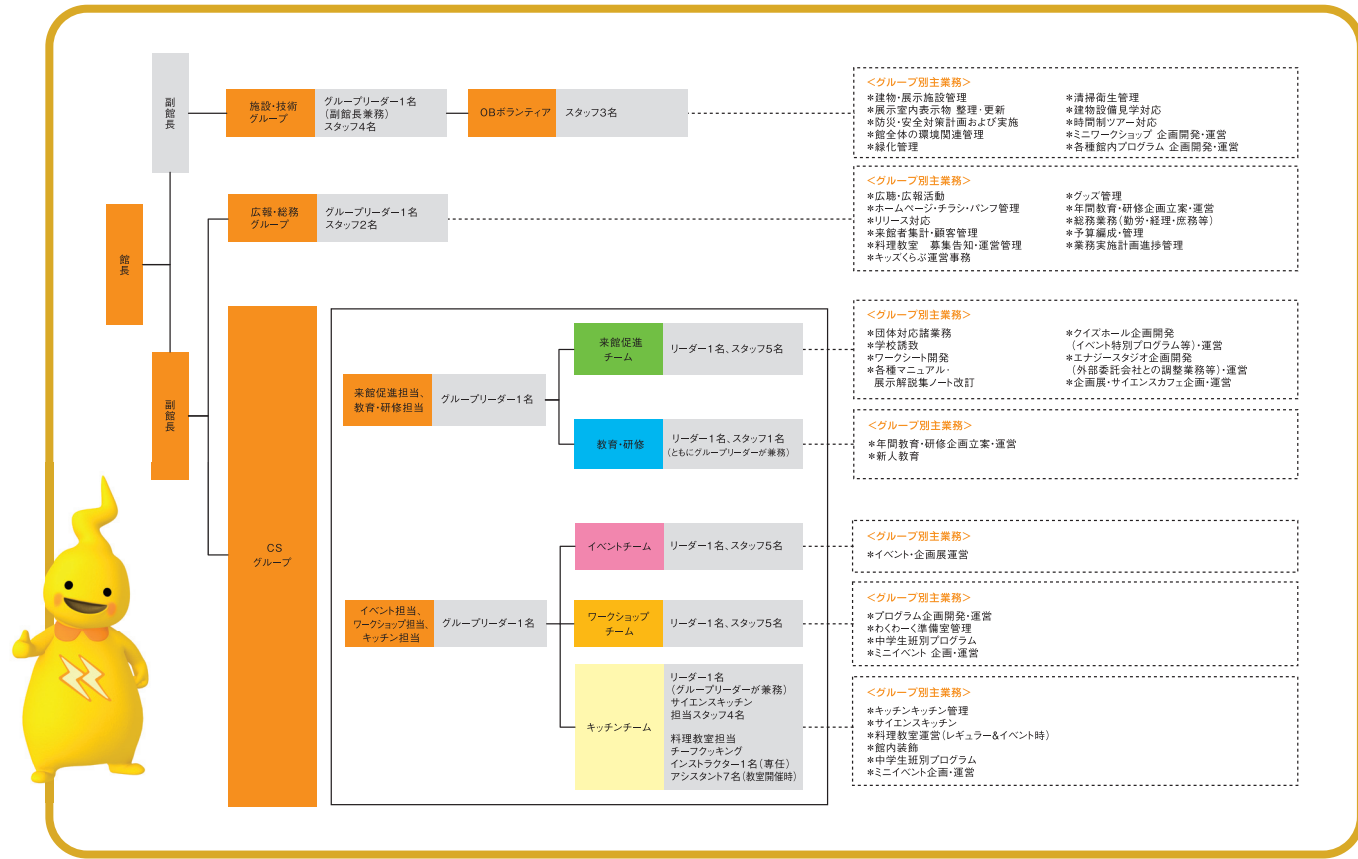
館長

副館長

施設・技術グループ
グループリーダー1名（副館長兼務）スタッフ4名

OBボランティア
スタッフ3名

<グループ別主業務>
＊建物・展示施設管理
＊展示室内表示物 整理・更新
＊防災・安全対策計画および実施
＊館全体の環境関連管理
＊緑化管理
＊清掃衛生管理
＊建物設備見学対応
＊時間制ツアー対応
＊ミニワークショップ 企画開発・運営
＊各種館内プログラム 企画開発・運営

広報・総務グループ
グループリーダー1名
スタッフ2名

<グループ別主業務>
＊広聴・広報活動
＊ホームページ・チラシ・パンフ管理
＊リリース対応
＊来館者集計・顧客管理
＊料理教室 募集告知・運営管理
＊キッズくらぶ運営事務
＊グッズ管理
＊年間教育・研修企画立案・運営
＊総務業務（勤労・経理・庶務等）
＊予算編成・管理
＊業務実施計画進捗管理

副館長

CSグループ

来館促進担当、教育・研修担当
グループリーダー1名

来館促進チーム
リーダー1名、スタッフ5名

<グループ別主業務>
＊団体対応諸業務
＊学校誘致
＊ワークシート開発
＊各種マニュアル・展示解説集ノート改訂
＊クイズホール企画開発（イベント特別プログラム等）・運営
＊エナジースタジオ企画開発（外部委託会社との調整業務等）・運営
＊企画展・サイエンスカフェ企画・運営

教育・研修
リーダー1名、スタッフ1名
（ともにグループリーダーが兼務）

<グループ別主業務>
＊年間教育・研修企画立案・運営
＊新人教育

イベント担当、ワークショップ担当、キッチン担当
グループリーダー1名

イベントチーム
リーダー1名、スタッフ5名

<グループ別主業務>
＊イベント・企画展運営

ワークショップチーム
リーダー1名、スタッフ5名

<グループ別主業務>
＊プログラム企画開発・運営
＊わくわーく準備室管理
＊中学生班別プログラム
＊ミニイベント 企画・運営

キッチンチーム
リーダー1名
（グループリーダーが兼務）
サイエンスキッチン
担当スタッフ4名

料理教室担当
チーフクッキング
インストラクター1名（専任）
アシスタント7名（教室開催時）

<グループ別主業務>
＊キッチンキッチン管理
＊サイエンスキッチン
＊料理教室運営（レギュラー&イベント時）
＊館内装飾
＊中学生班別プログラム
＊ミニイベント企画・運営